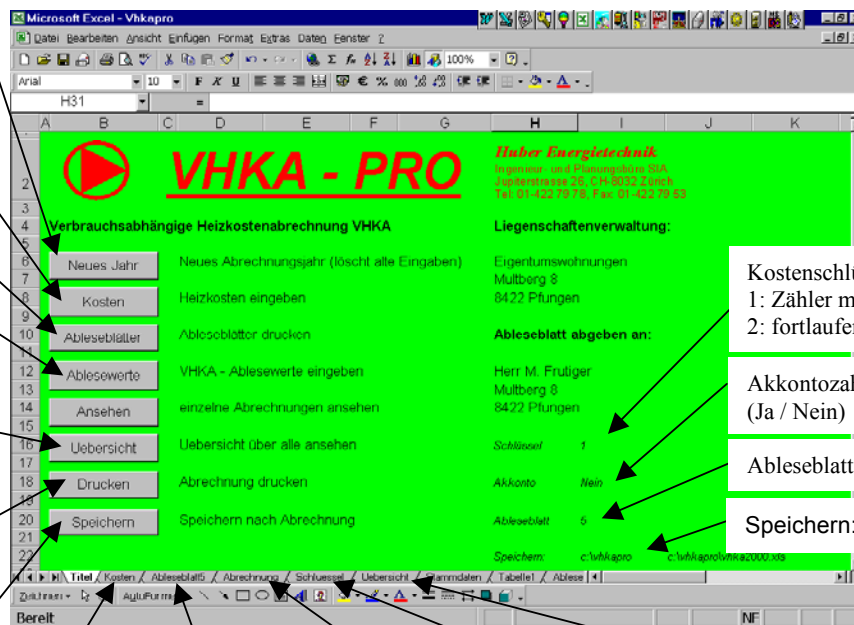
Microsoft Excel - Vhkapro
Datei Bearbeiten Ansicht Einfügen Format Extras Daten Fenster ?
100%
Arial 10 F K U
H31 =
A B C D E F G H I J K

VHKA - PRO
Huber Energietechnik
Ingenieur- und Planungsbüro SIA
Jupiterstrasse 26, CH-8032 Zürich
Tel: 01-422 79 78, Fax: 01-422 79 53

Verbrauchsabhängige Heizkostenabrechnung VHKA
Liegenschaftenverwaltung:

Neues Jahr
Neues Abrechnungsjahr (löscht alle Eingaben)
Eigentumswohnungen
Multberg 8
8422 Pfungen

Kosten
Heizkosten eingeben

Ableseblätter
Ableseblätter drucken
Ableseblatt abgeben an:

Ablesewerte
VHKA - Ablesewerte eingeben
Herr M. Frutiger
Multberg 8
8422 Pfungen

Ansehen
einzelne Abrechnungen ansehen

Uebersicht
Uebersicht über alle ansehen
Schlüssel 1

Drucken
Abrechnung drucken
Akkonto Nein

Speichern
Speichern nach Abrechnung
Ableseblatt 5

Speichern: c:\vhkapro c:\vhkapro\vhka2000.xls

Kostenschlü
1: Zähler m
2: fortlaufer

Akkontozal
(Ja / Nein)

Ableseblatt

Speichern:

Titel / Kosten / Ableseblatt5 / Abrechnung / Schluessel / Uebersicht / Stammdaten / Tabelle1 / Ablese
Zeichnen AutoFormen
Bereit NF